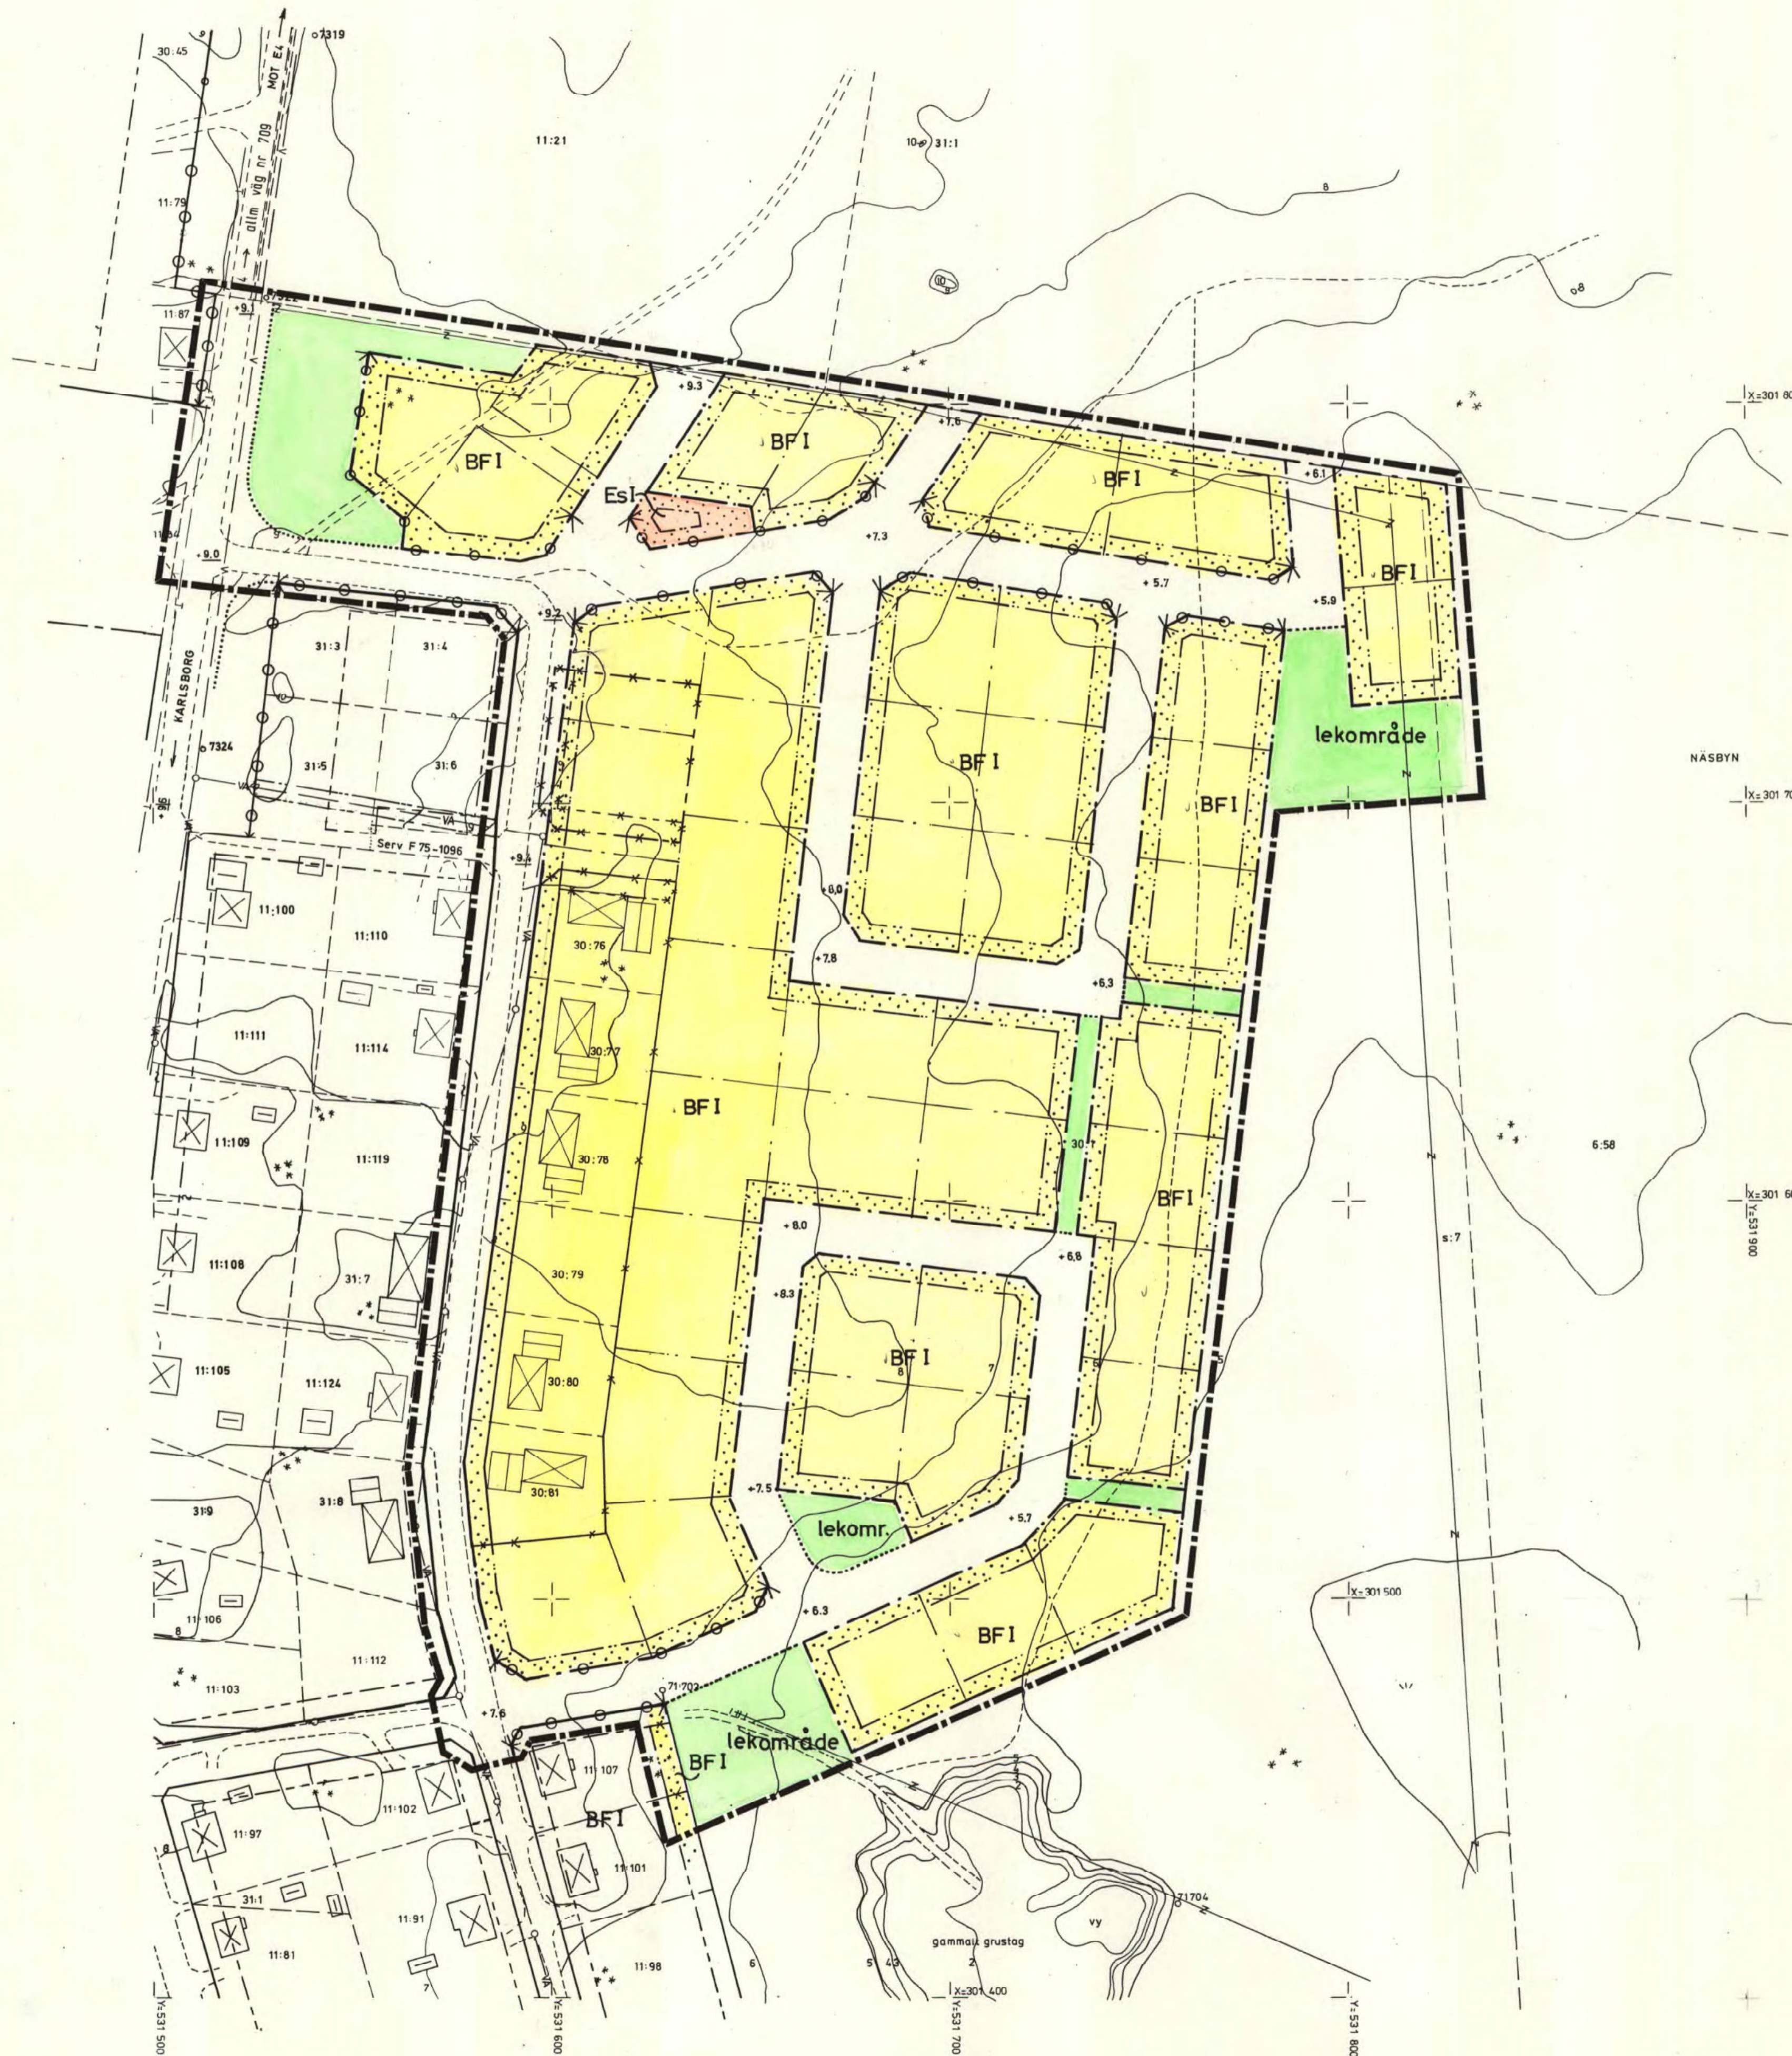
30:45
o7319
MOT E4
allm väg nr 709
11:21
10 31:1
11:79
8
o8
11:87
+9.1
X=301 800
BFI
+9.3
BFI
+7.6
BFI
+6.1
EsI
+7.3
BFI
+9.0
+5.7
+5.9
+9.2
31:3
31:4
KARLSBORG
o7324
31:5
31:6
BFI
lekområde
NÄSBYN
BFI
X=301 700
VA
VA
Serv F 75-1096
+9.4
+8.0
11:100
11:110
30:76
+7.8
+6.3
11:111
11:114
30:77
BFI
11:109
11:119
30:78
30:1
6:58
BFI
X=301 600
Y=531 900
+8.0
+6.8
11:108
31:7
30:79
s:7
+8.3
BFI
11:105
11:124
30:80
30:81
+7.5
31:9
31:8
lekomr.
+5.7
X=301 500
11:106
+6.3
BFI
11:112
11:103
71:702
+7.6
lekområde
BFI
11:107
11:102
BFI
11:97
11:101
31:1
71704
11:91
vy
11:81
gammalt grustag
2
11:98
6
5 43
7
X=301 400
Y=531 500
Y=531 600
Y=531 700
Y=531 800